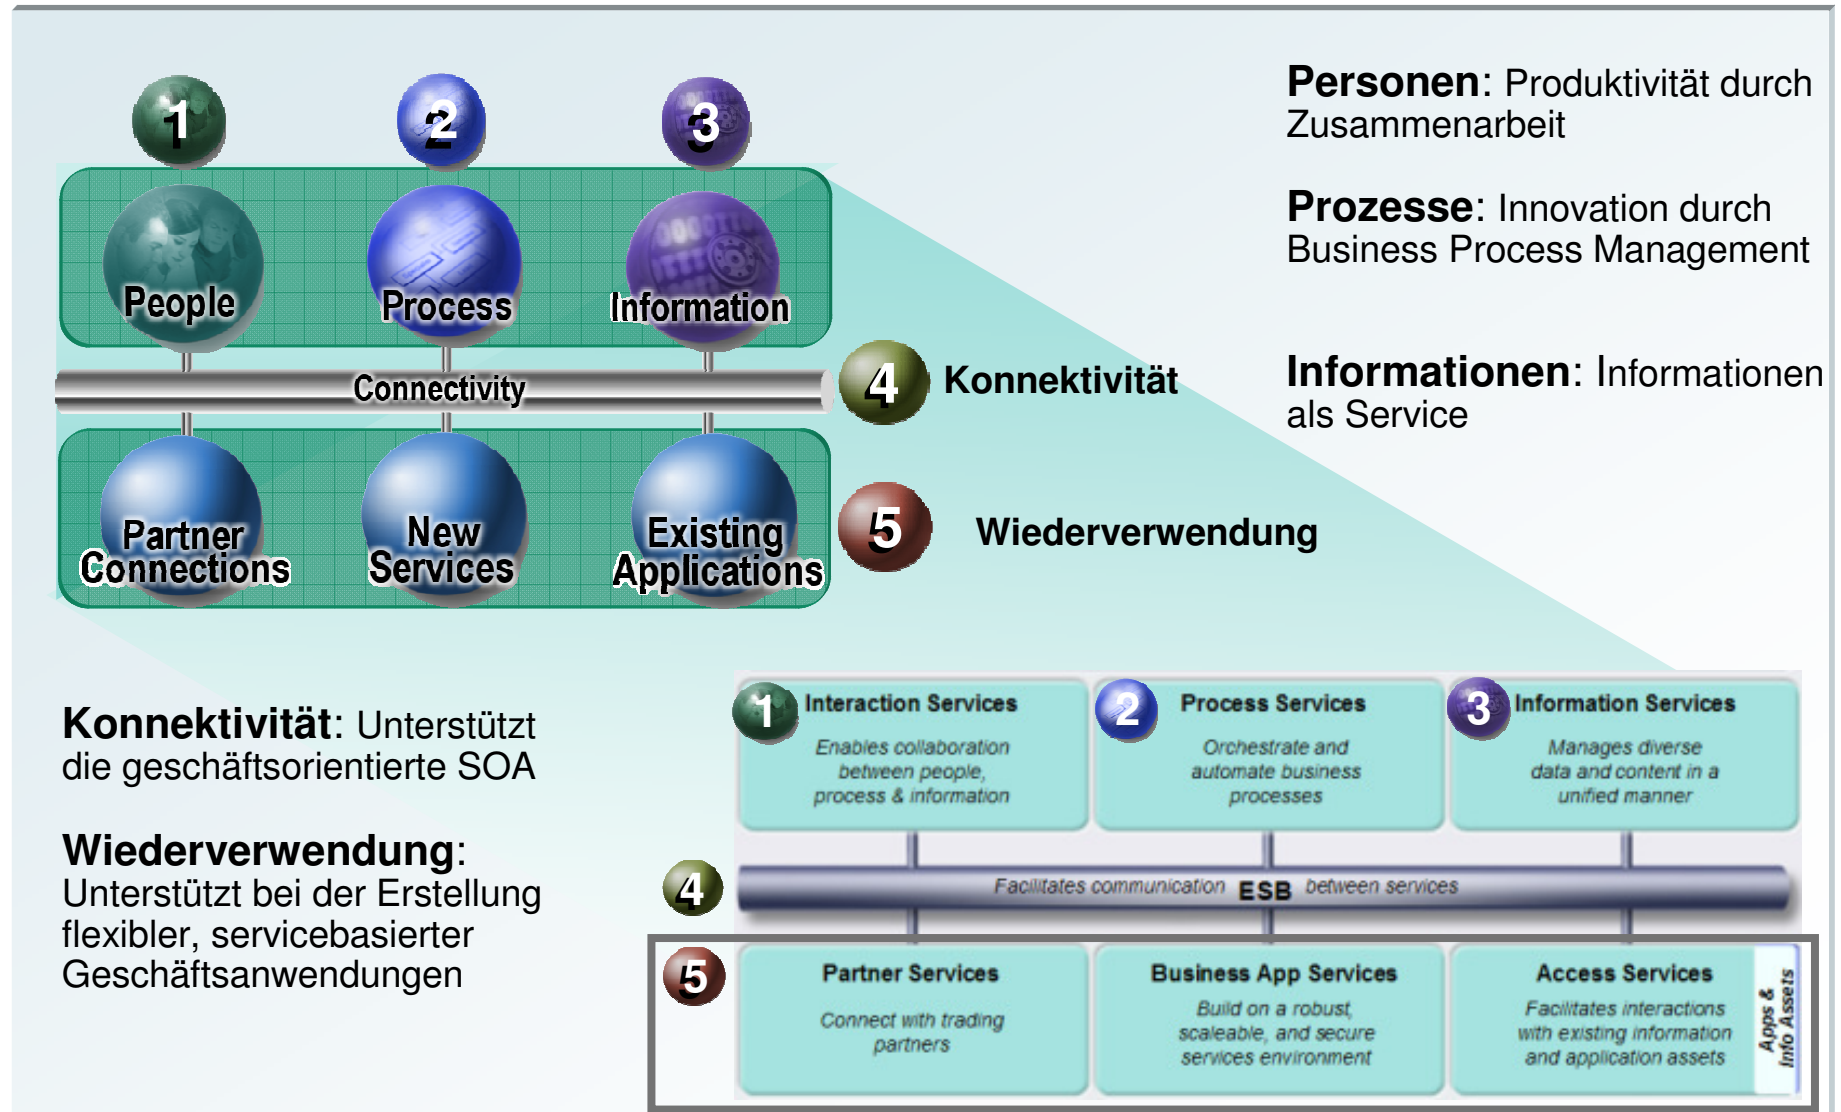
1
2
3
People
Process
Information
Connectivity
4 Konnektivität
Partner Connections
New Services
Existing Applications
5 Wiederverwendung

**Personen**: Produktivität durch Zusammenarbeit

**Prozesse**: Innovation durch Business Process Management

**Informationen**: Informationen als Service

**Konnektivität**: Unterstützt die geschäftsorientierte SOA

**Wiederverwendung**: Unterstützt bei der Erstellung flexibler, servicebasierter Geschäftsanwendungen

1 Interaction Services
Enables collaboration between people, process & information

2 Process Services
Orchestrate and automate business processes

3 Information Services
Manages diverse data and content in a unified manner

4 Facilitates communication ESB between services

5 Partner Services
Connect with trading partners

Business App Services
Build on a robust, scaleable, and secure services environment

Access Services
Facilitates interactions with existing information and application assets

Apps & Info Assets